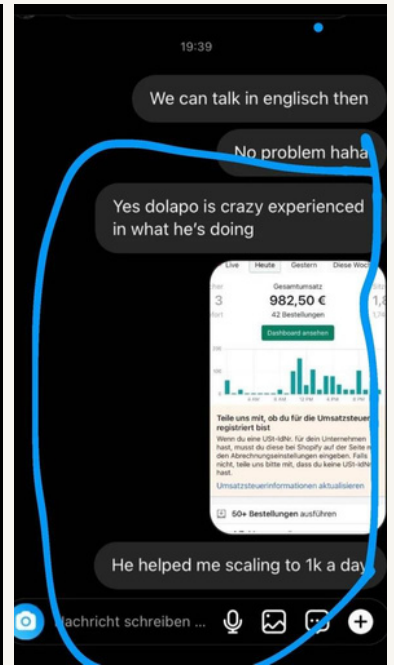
19:39

We can talk in englisch then

No problem haha

Yes dolapo is crazy experienced in what he's doing

Live Heute Gestern Diese Woc

Gesamtumsatz
982,50 €
42 Bestellungen
Dashboard ansehen

Teile uns mit, ob du für die Umsatzsteuer registriert bist
Wenn du eine USt-IdNr. für dein Unternehmen hast, musst du diese bei Shopify auf der Seite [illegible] den Abrechnungseinstellungen eingeben. Falls nicht, teile uns bitte mit, dass du keine USt-IdNr hast.
Umsatzsteuerinformationen aktualisieren

50+ Bestellungen ausführen

He helped me scaling to 1k a day

Nachricht schreiben ...